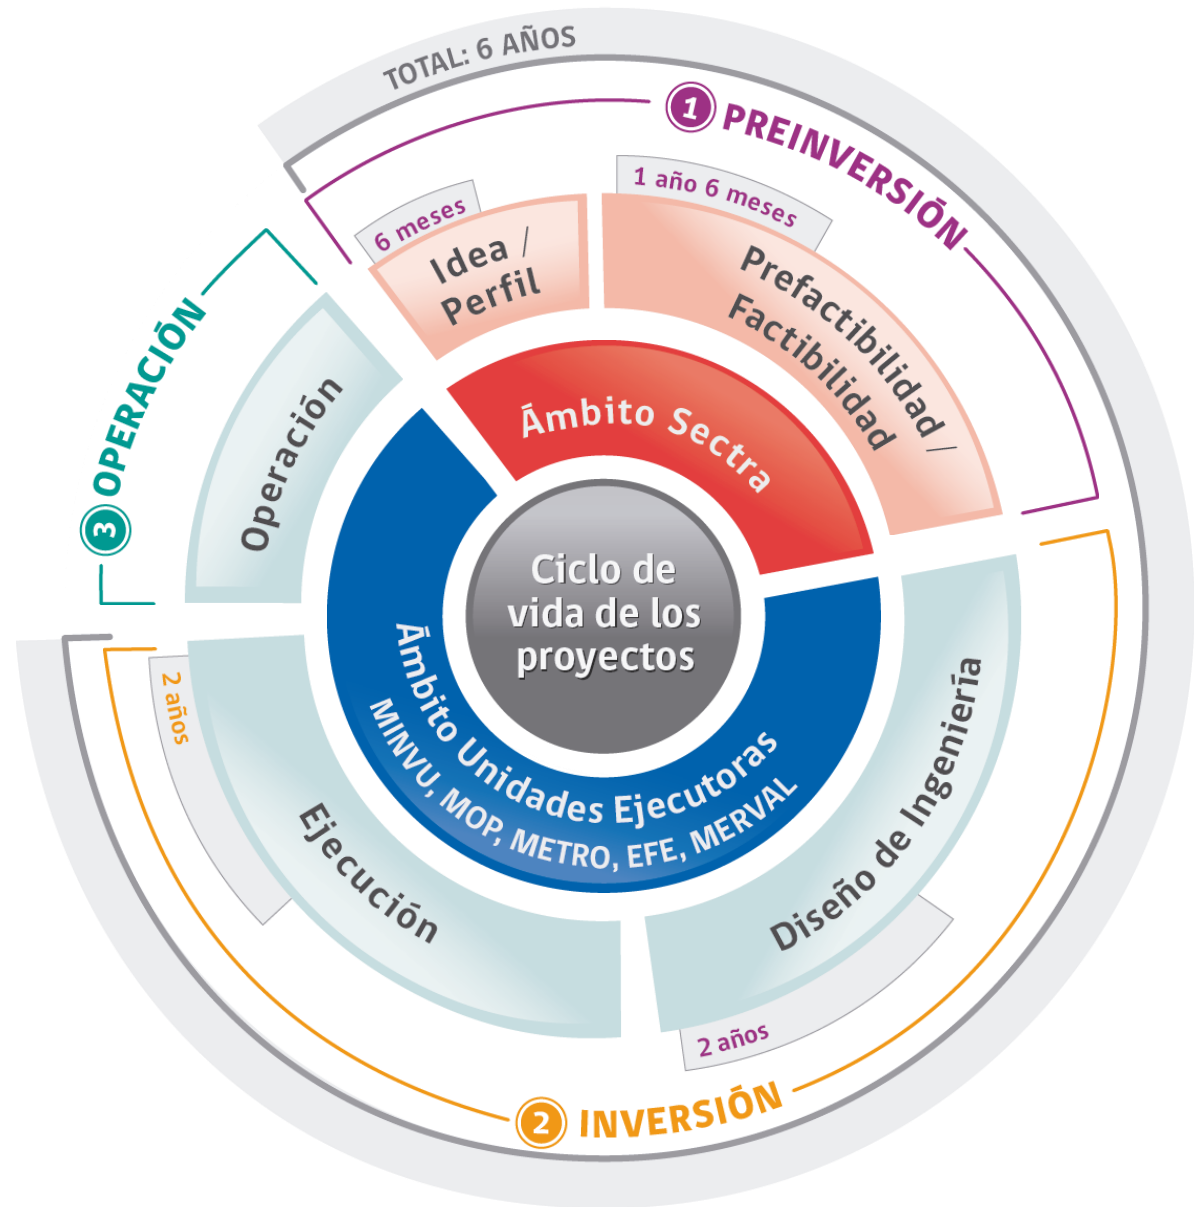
TOTAL: 6 AÑOS

1 PREINVERSIÓN

6 meses

Idea / Perfil

1 año 6 meses

Prefactibilidad / Factibilidad

3 OPERACIÓN

Operación

Ámbito Sectra

Ciclo de vida de los proyectos

Ámbito Unidades Ejecutoras
MINVU, MOP, METRO, EFE, MERVAL

2 años

Ejecución

Diseño de Ingeniería

2 años

2 INVERSIÓN